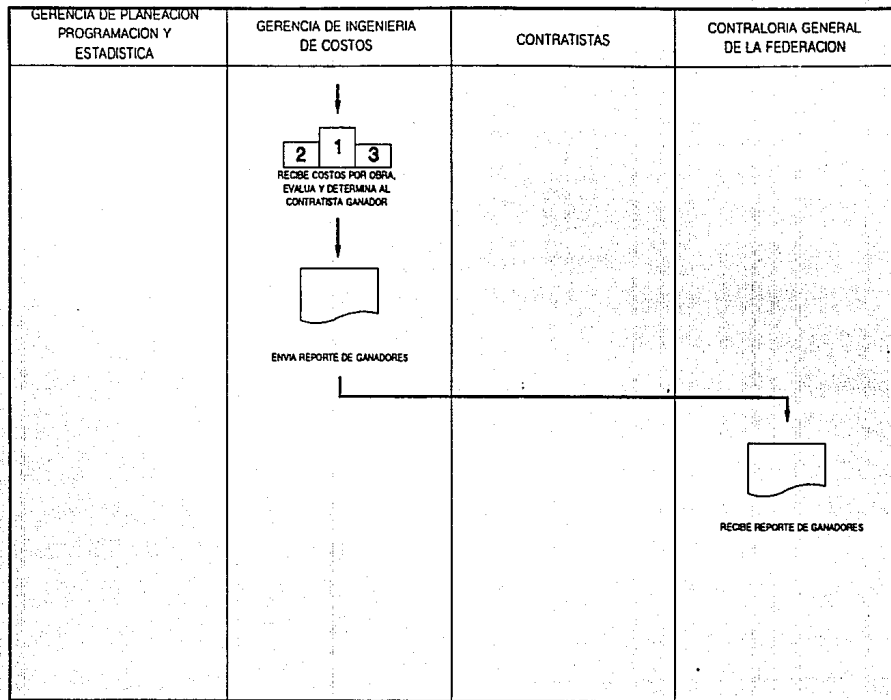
| GERENCIA DE PLANEACION PROGRAMACION Y ESTADISTICA | GERENCIA DE INGENIERIA DE COSTOS | CONTRATISTAS | CONTRALORIA GENERAL DE LA FEDERACION |
|---|---|---|---|

2 1 3

RECIBE COSTOS POR OBRA, EVALUA Y DETERMINA AL CONTRATISTA GANADOR

ENVIA REPORTE DE GANADORES

RECIBE REPORTE DE GANADORES